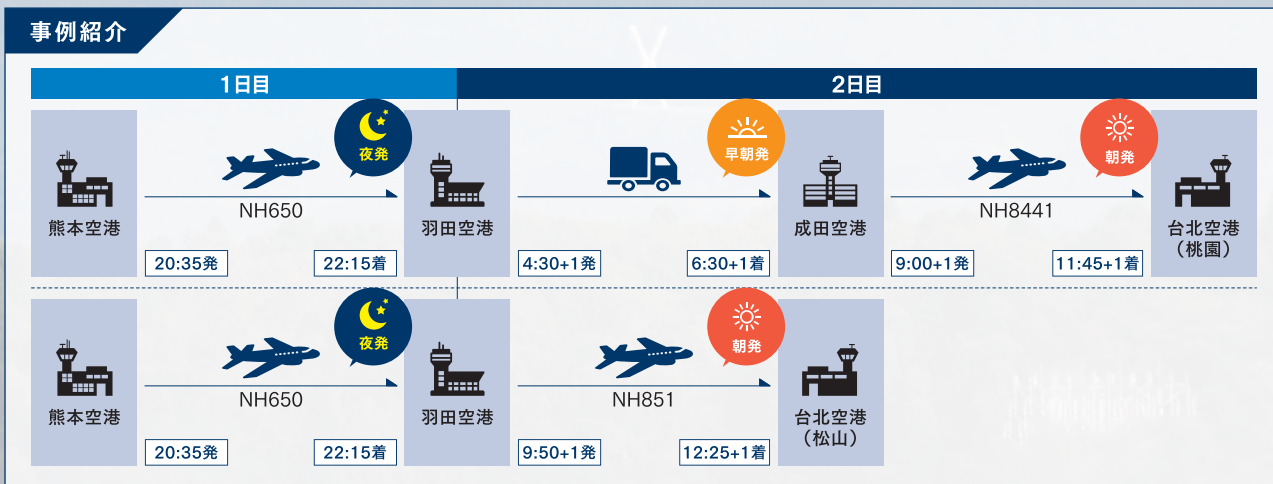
事例紹介

1日目

2日目

熊本空港

夜発

NH650

20:35発

22:15着

羽田空港

4:30+1発

早朝発

6:30+1着

成田空港

朝発

NH8441

9:00+1発

11:45+1着

台北空港（桃園）

熊本空港

夜発

NH650

20:35発

22:15着

羽田空港

朝発

NH851

9:50+1発

12:25+1着

台北空港（松山）